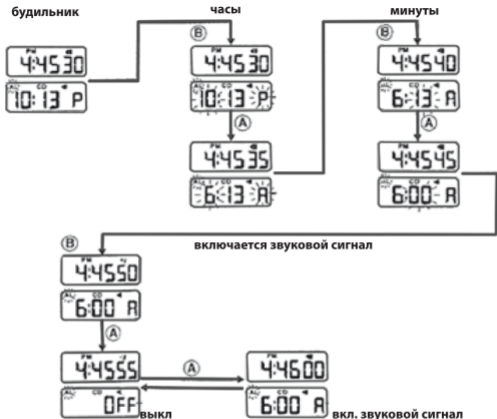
будильник

часы

минуты

4:45 30
10:13 P

Ⓑ
PM
4:45 30
ALM CD
10:13 P

Ⓐ
PM
4:45 35
ALM CD
6:13 A

Ⓑ
PM
4:45 40
ALM
6:13 A

Ⓐ
PM
4:45 45
ALM CD
6:00 A

Ⓑ
включается звуковой сигнал
PM
4:45 50
ALM
6:00 A

Ⓐ
PM
4:45 55
ALM CD
OFF
выкл

Ⓐ
PM
4:46 00
ALM CD
6:00 A
вкл. звуковой сигнал